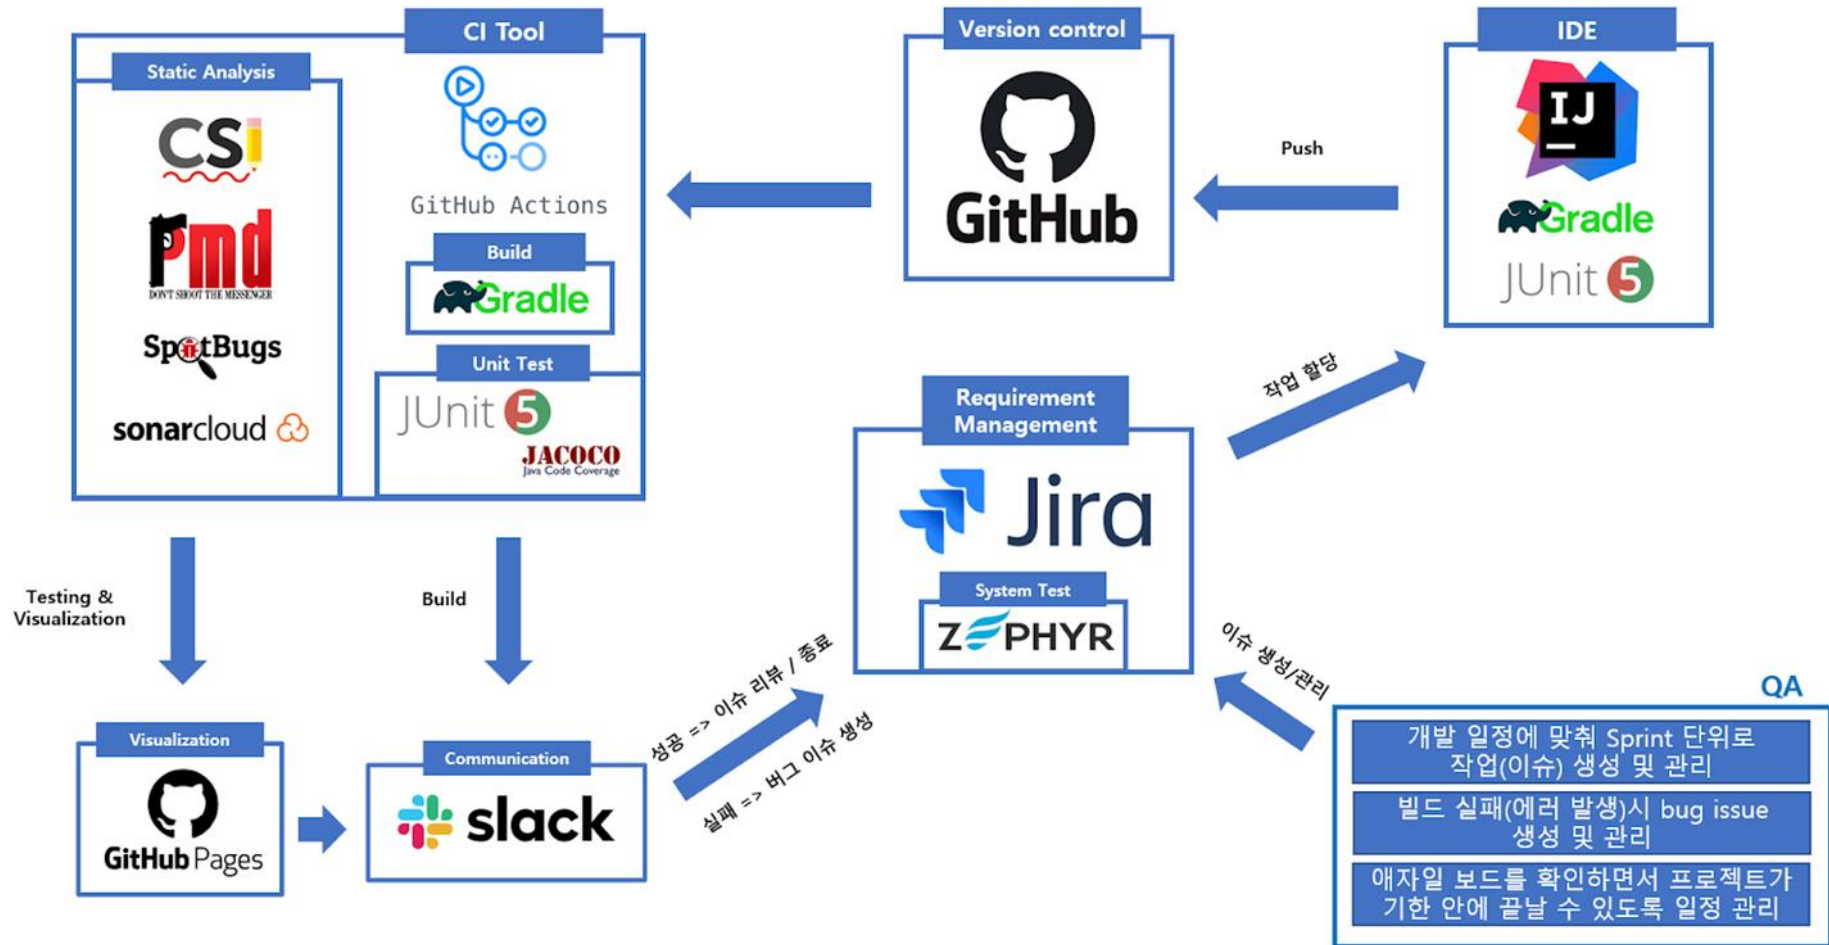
Static Analysis

CSi

Pmd
DON'T SHOOT THE MESSENGER

SpotBugs

sonarcloud

CI Tool

GitHub Actions

Build

Gradle

Unit Test

JUnit 5

JACOCO
Java Code Coverage

Version control

GitHub

Push

IDE

IJ

Gradle

JUnit 5

작업 할당

Requirement Management

Jira

System Test

ZEPHYR

Testing & Visualization

Build

Visualization

GitHub Pages

Communication

slack

성공 => 이슈 리뷰 / 종료

실패 => 버그 이슈 생성

이슈 생성/관리

QA

개발 일정에 맞춰 Sprint 단위로 작업(이슈) 생성 및 관리

빌드 실패(에러 발생)시 bug issue 생성 및 관리

애자일 보드를 확인하면서 프로젝트가 기한 안에 끝날 수 있도록 일정 관리